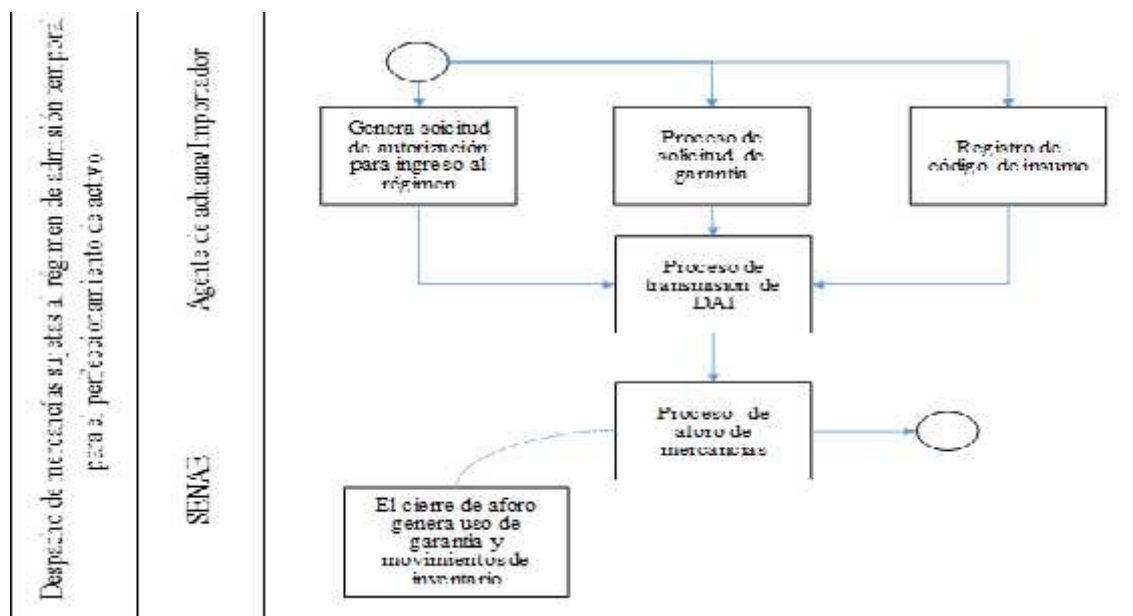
Despacho de mercancías sujetas al régimen de admisión temporal para perfeccionamiento de activo

Agente de aduana/Importador

SENAE

Genera solicitud de autorización para ingreso al régimen

Proceso de solicitud de garantía

Registro de código de insumo

Proceso de transmisión de DAI

Proceso de aforo de mercancías

El cierre de aforo genera uso de garantía y movimientos de inventario